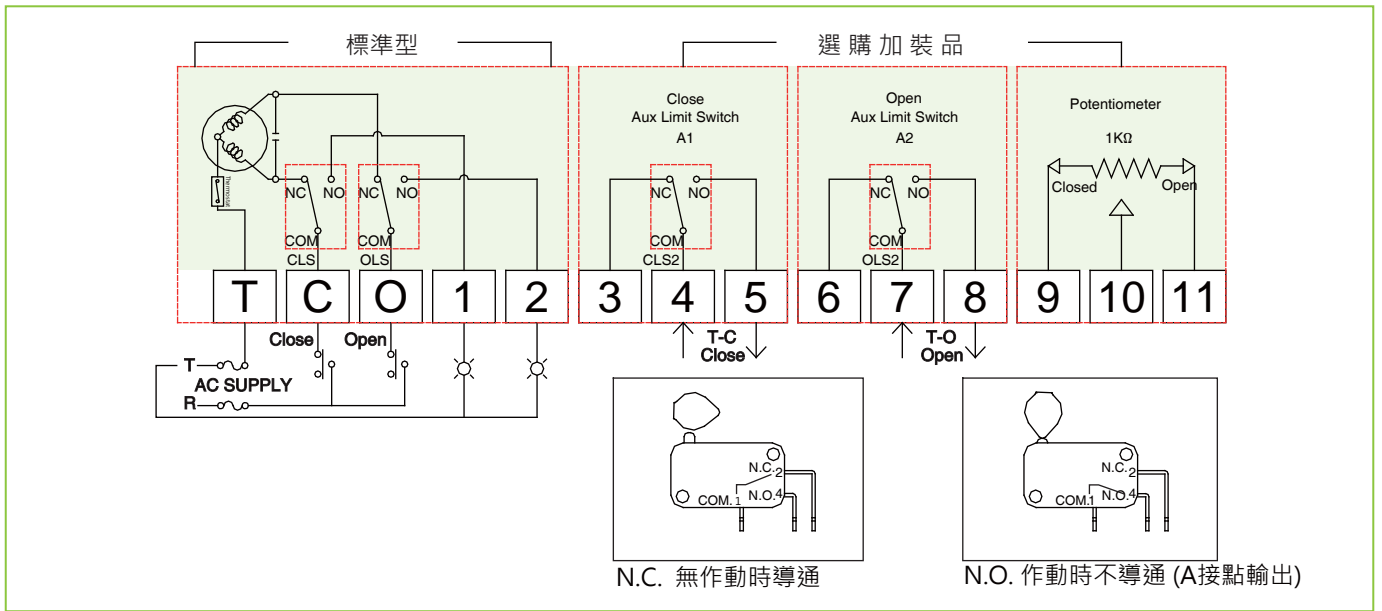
標準型

選購加裝品

Thermostat

NC NO
COM
CLS

NC NO
COM
OLS

Close
Aux Limit Switch
A1

NC NO
COM
CLS2

Open
Aux Limit Switch
A2

NC NO
COM
OLS2

Potentiometer
1KΩ
Closed Open

T C O 1 2 3 4 5 6 7 8 9 10 11

Close Open

T
AC SUPPLY
R

T-C
Close

T-O
Open

N.C. 2
COM. 1 N.O.4

N.C. 2
COM.1 N.O.4

N.C. 無作動時導通

N.O. 作動時不導通 (A接點輸出)